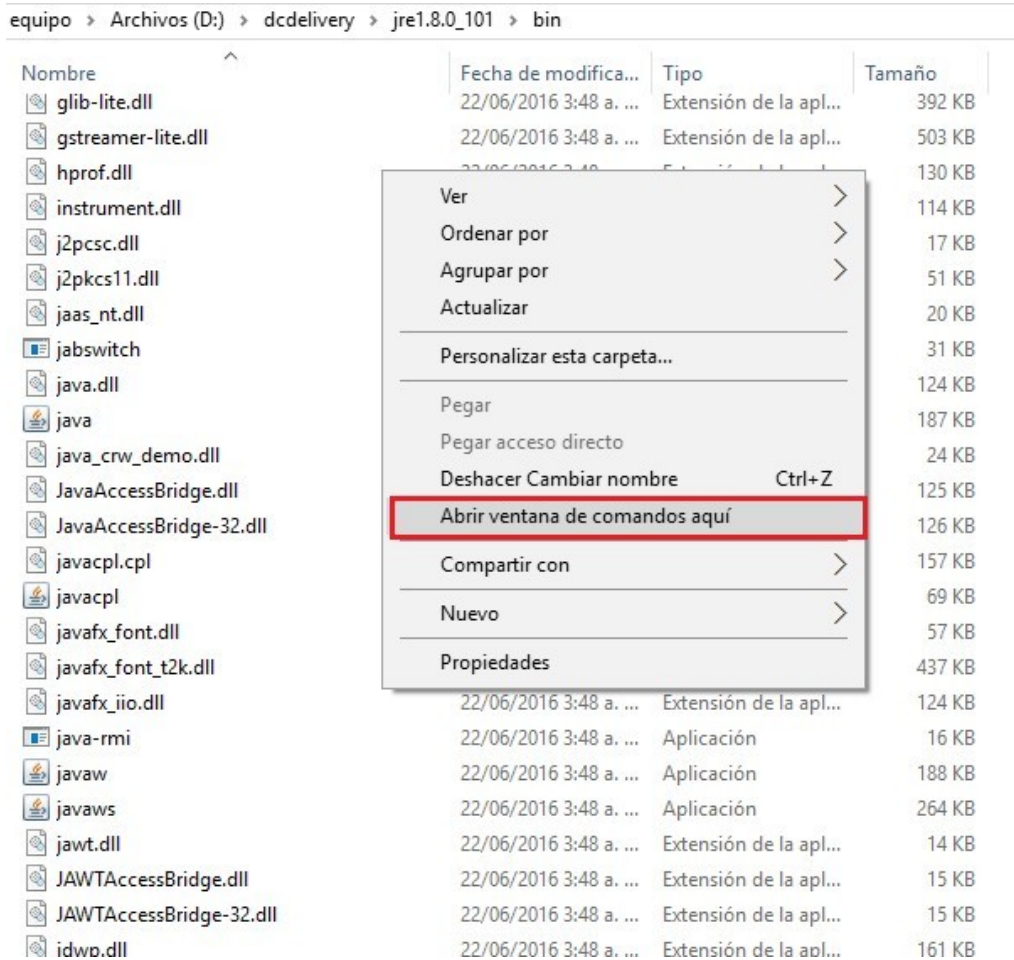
equipo > Archivos (D:) > dcdelivery > jre1.8.0_101 > bin

| Nombre | Fecha de modifica... | Tipo | Tamaño |
|---|---|---|---|
| glib-lite.dll | 22/06/2016 3:48 a. ... | Extensión de la apl... | 392 KB |
| gstreamer-lite.dll | 22/06/2016 3:48 a. ... | Extensión de la apl... | 503 KB |
| hprof.dll | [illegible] | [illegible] | 130 KB |
| instrument.dll | | | 114 KB |
| j2pcsc.dll | | | 17 KB |
| j2pkcs11.dll | | | 51 KB |
| jaas_nt.dll | | | 20 KB |
| jabswitch | | | 31 KB |
| java.dll | | | 124 KB |
| java | | | 187 KB |
| java_crw_demo.dll | | | 24 KB |
| JavaAccessBridge.dll | | | 125 KB |
| JavaAccessBridge-32.dll | | | 126 KB |
| javacpl.cpl | | | 157 KB |
| javacpl | | | 69 KB |
| javafx_font.dll | | | 57 KB |
| javafx_font_t2k.dll | | | 437 KB |
| javafx_iio.dll | 22/06/2016 3:48 a. ... | Extensión de la apl... | 124 KB |
| java-rmi | 22/06/2016 3:48 a. ... | Aplicación | 16 KB |
| javaw | 22/06/2016 3:48 a. ... | Aplicación | 188 KB |
| javaws | 22/06/2016 3:48 a. ... | Aplicación | 264 KB |
| jawt.dll | 22/06/2016 3:48 a. ... | Extensión de la apl... | 14 KB |
| JAWTAccessBridge.dll | 22/06/2016 3:48 a. ... | Extensión de la apl... | 15 KB |
| JAWTAccessBridge-32.dll | 22/06/2016 3:48 a. ... | Extensión de la apl... | 15 KB |
| jdwp.dll | 22/06/2016 3:48 a. ... | Extensión de la apl... | 161 KB |

Ver
Ordenar por
Agrupar por
Actualizar
Personalizar esta carpeta...
Pegar
Pegar acceso directo
Deshacer Cambiar nombre Ctrl+Z
Abrir ventana de comandos aquí
Compartir con
Nuevo
Propiedades